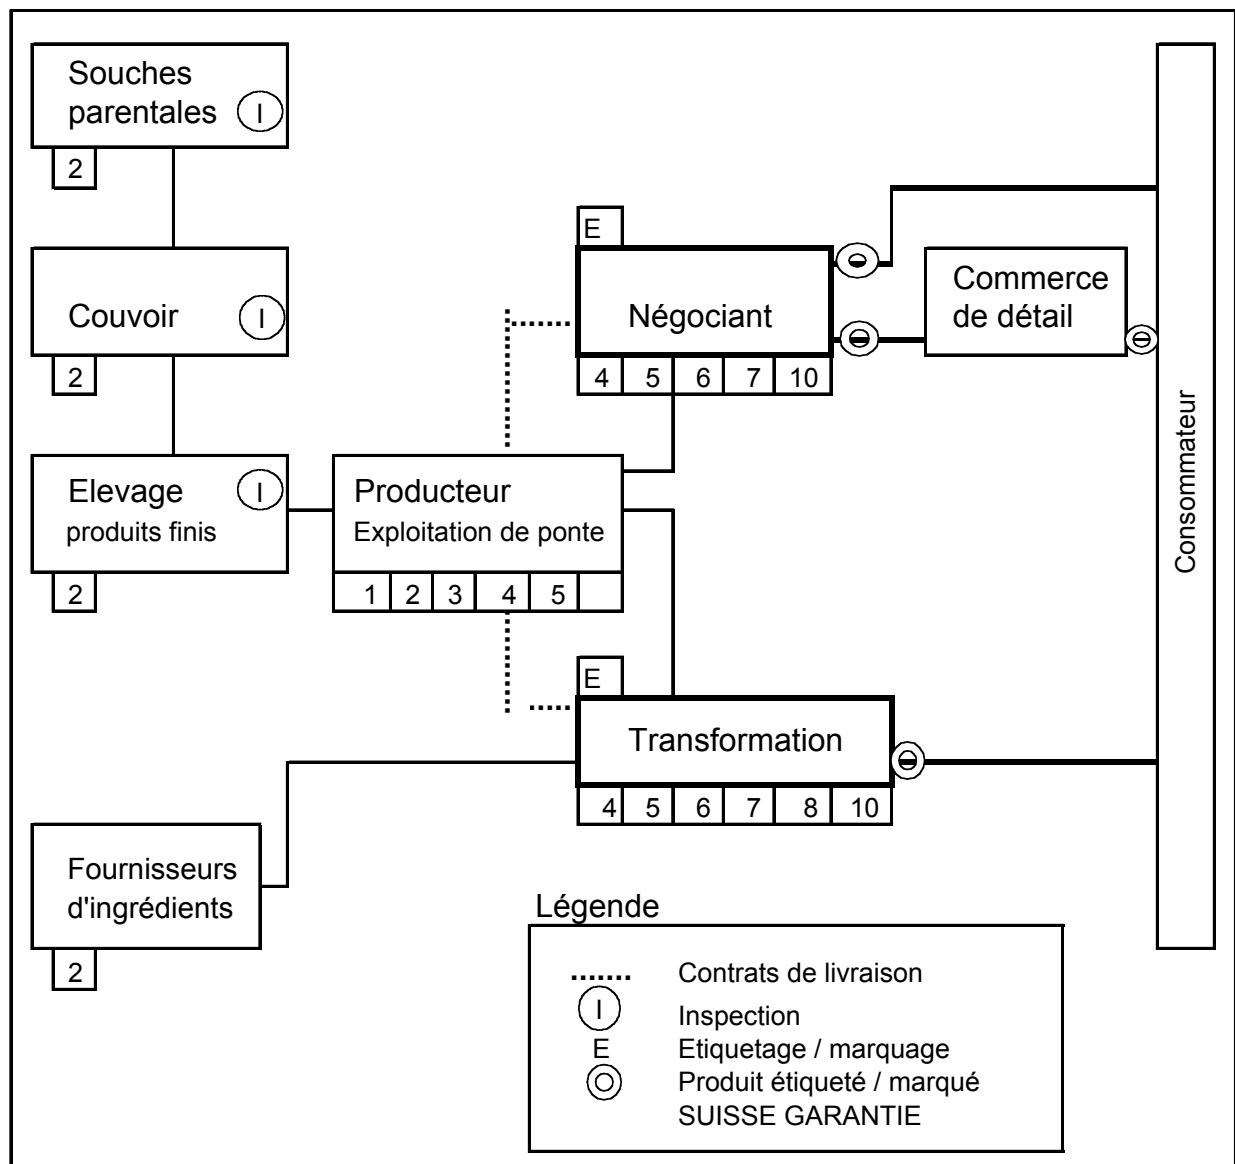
Souches parentales I
2

Couvoir I
2

Elevage produits finis I
2

Producteur
Exploitation de ponte
1 2 3 4 5

E
Négociant
4 5 6 7 10

Commerce de détail

E
Transformation
4 5 6 7 8 10

Fournisseurs d'ingrédients
2

Consommateur

Légende
Contrats de livraison
I Inspection
E Etiquetage / marquage
Produit étiqueté / marqué SUISSE GARANTIE